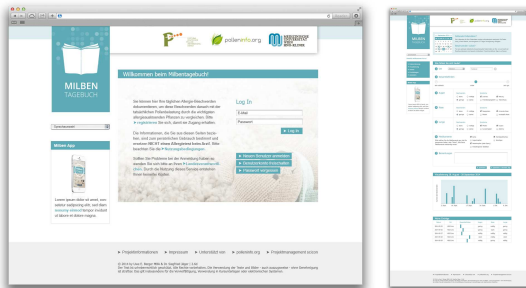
MILBEN TAGEBUCH

pollenInfo.org

Willkommen beim Milbentagebuch!

Log In

E-Mail

Passwort

Log In

Neuen Benutzer anmelden

Datenschutzbestimmungen

Passwort vergessen

Milben App

Projektinformationen
Impressum
Unterstützt von
polleninfo.org
Projektmanagement extern

MILBEN TAGEBUCH